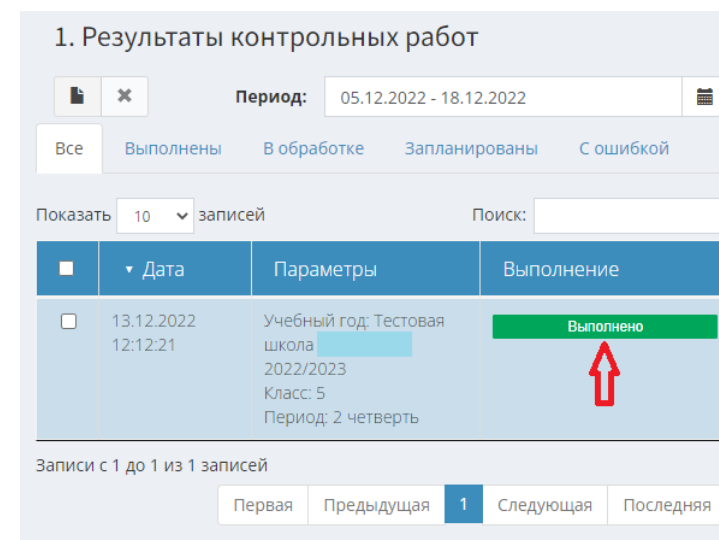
1. Результаты контрольных работ

Период: 05.12.2022 - 18.12.2022

Все | Выполнены | В обработке | Запланированы | С ошибкой

Показать 10 записей

Поиск:

| | Дата | Параметры | Выполнение |
|---|---|---|---|
| | 13.12.2022 12:12:21 | Учебный год: Тестовая школа 2022/2023 Класс: 5 Период: 2 четверть | Выполнено |

Записи с 1 до 1 из 1 записей

Первая | Предыдущая | 1 | Следующая | Последняя